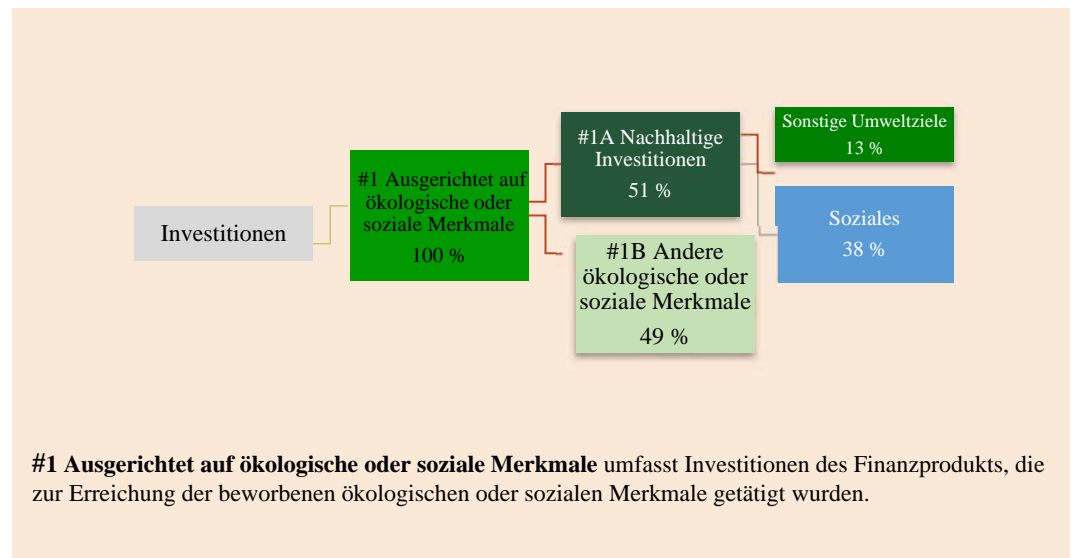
Investitionen

#1 Ausgerichtet auf ökologische oder soziale Merkmale
100 %

#1A Nachhaltige Investitionen
51 %

#1B Andere ökologische oder soziale Merkmale
49 %

Sonstige Umweltziele
13 %

Soziales
38 %

**#1 Ausgerichtet auf ökologische oder soziale Merkmale** umfasst Investitionen des Finanzprodukts, die zur Erreichung der beworbenen ökologischen oder sozialen Merkmale getätigt wurden.